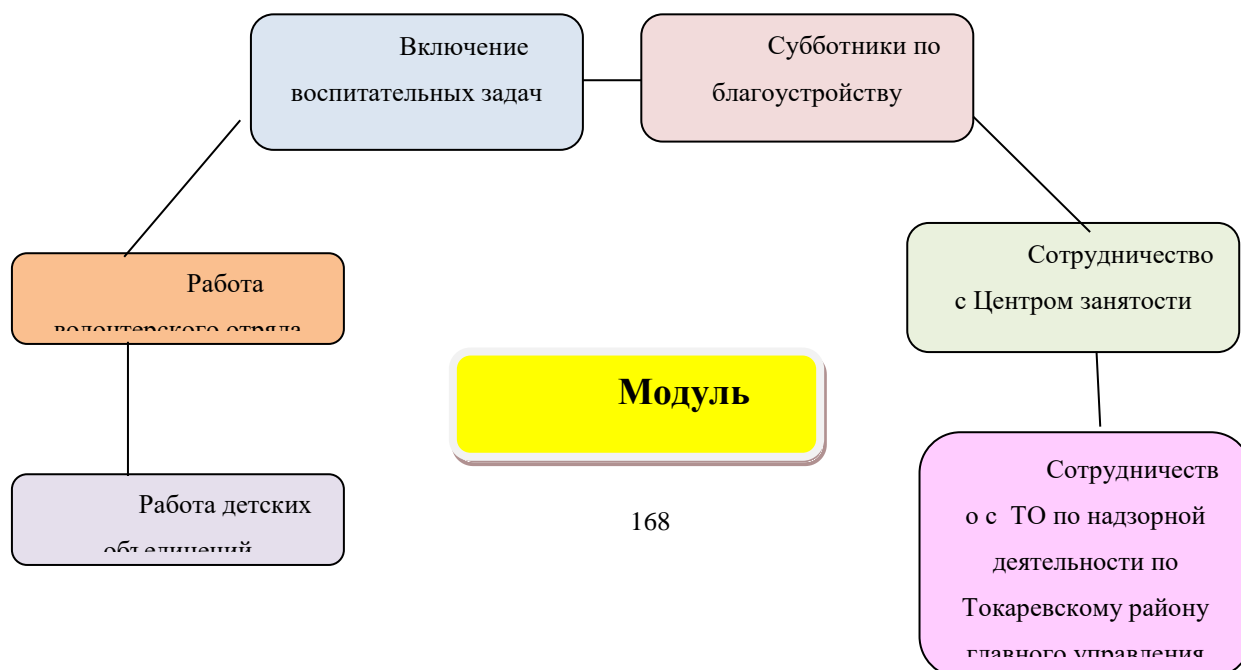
Включение воспитательных задач

Субботники по благоустройству

Работа волонтерского отряда

Сотрудничество с Центром занятости

Модуль

Работа детских объединений

168

Сотрудничество с ТО по надзорной деятельности по Токаревскому району главного управления